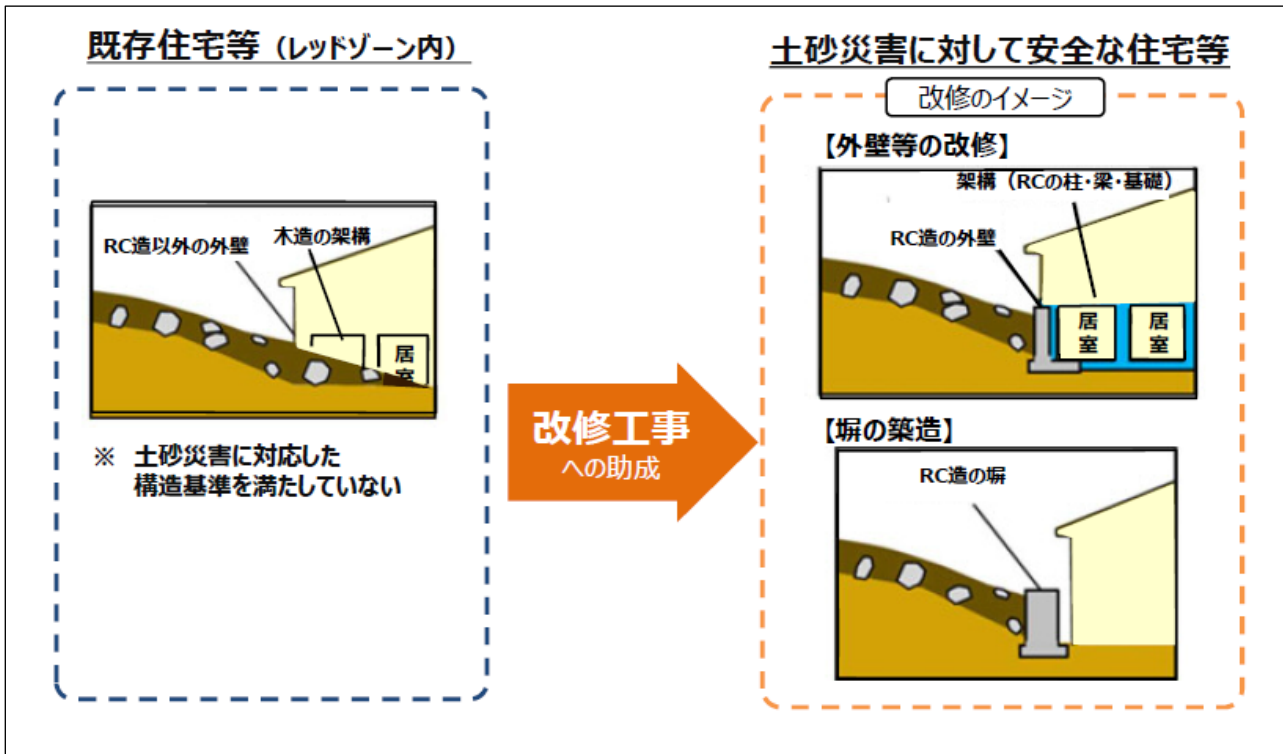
既存住宅等（レッドゾーン内）

RC造以外の外壁

木造の架構

居室

※ 土砂災害に対応した構造基準を満たしていない

改修工事
への助成

土砂災害に対して安全な住宅等

改修のイメージ

【外壁等の改修】

架構（RCの柱・梁・基礎）

RC造の外壁

居室

居室

【塀の築造】

RC造の塀